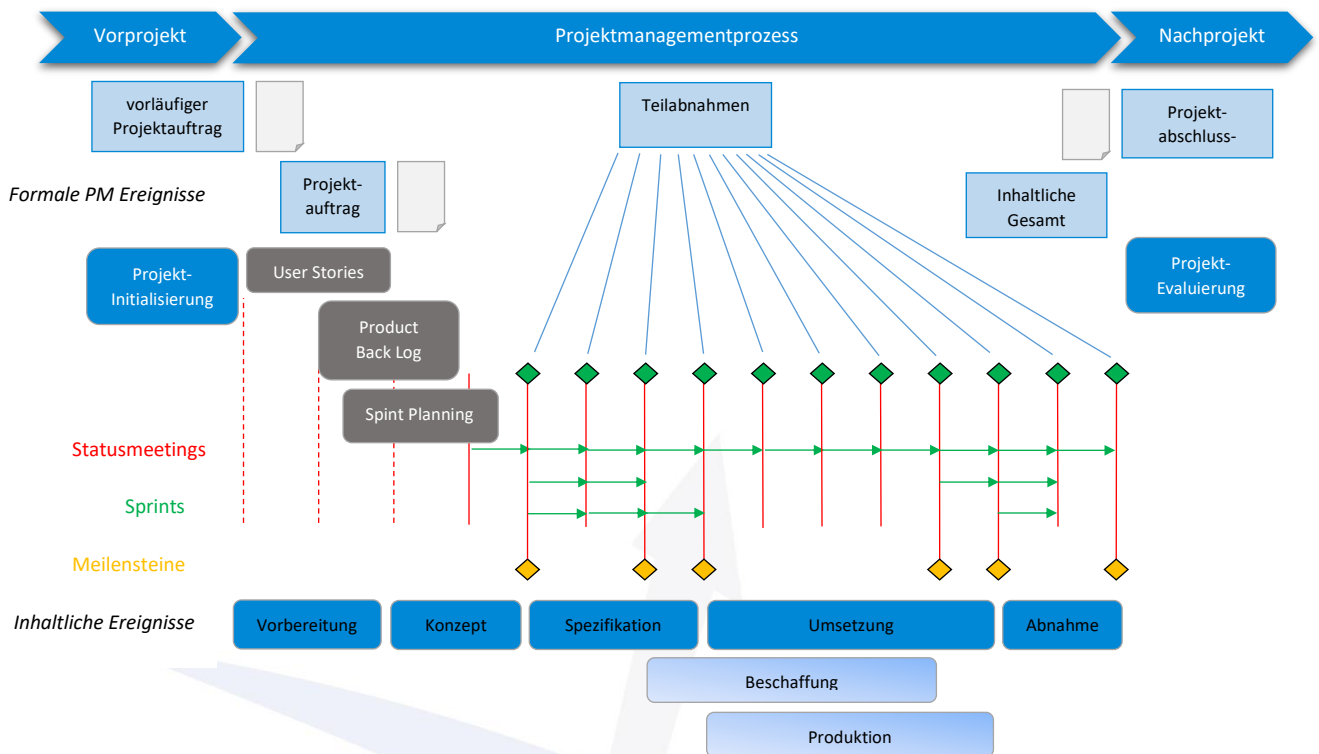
Vorprojekt

Projektmanagementprozess

Nachprojekt

vorläufiger Projektauftrag

Teilabnahmen

Projekt-abschluss-

Formale PM Ereignisse

Projekt-auftrag

Inhaltliche Gesamt

Projekt-Initialisierung

User Stories

Projekt-Evaluierung

Product Back Log

Spint Planning

Statusmeetings

Sprints

Meilensteine

Inhaltliche Ereignisse

Vorbereitung

Konzept

Spezifikation

Umsetzung

Abnahme

Beschaffung

Produktion